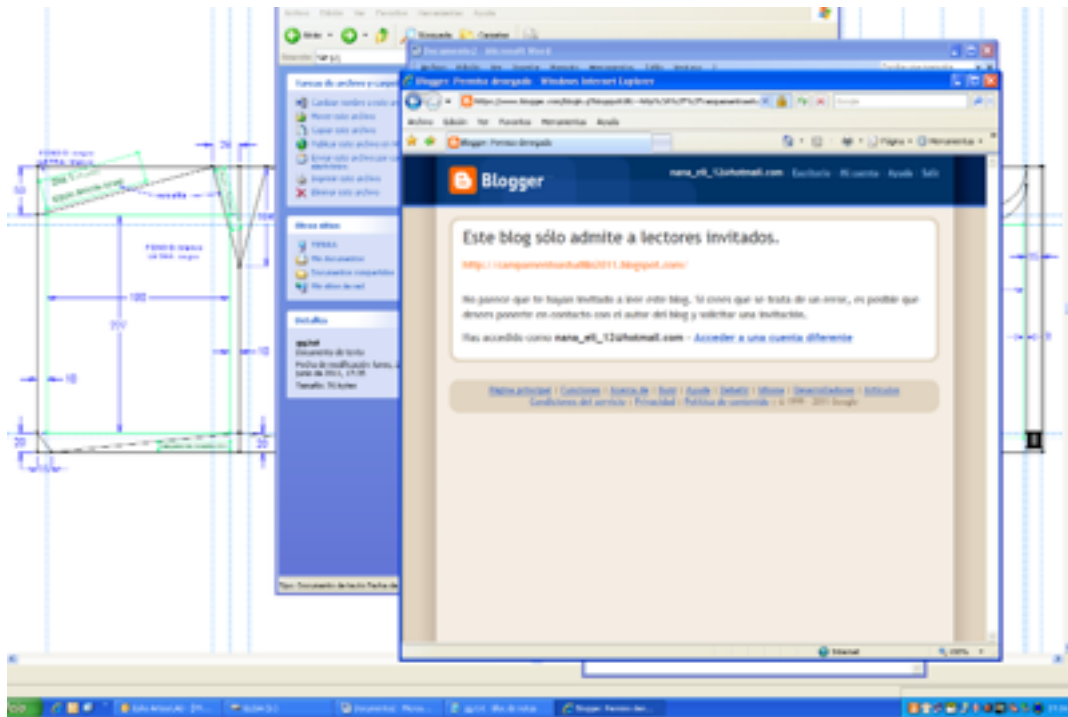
Blogger: Permiso denegado - Windows Internet Explorer

Documento2 - Microsoft Word

Archivo Edición Ver Favoritos Herramientas Ayuda

Blogger: Permiso denegado

Blogger

nana_vll_12@hotmail.com · Escritorio · Mi cuenta · Ayuda · Salir

Este blog sólo admite a lectores invitados.

http://campamentonatalllo2011.blogspot.com/

No parece que te hayan invitado a leer este blog. Si crees que se trata de un error, es posible que desees ponerte en contacto con el autor del blog y solicitar una invitación.

Has accedido como nana_vll_12@hotmail.com - Acceder a una cuenta diferente

Página principal | Funciones | Acerca de | Buzz | Ayuda | Debate | Idioma | Desarrolladores | Artículos
Condiciones del servicio | Privacidad | Política de contenido | © 1999 - 2011 Google

Tareas de archivo y carpeta

Otros sitios

Detalles

Internet

100%

180

20

10

50

26

26

Inicio